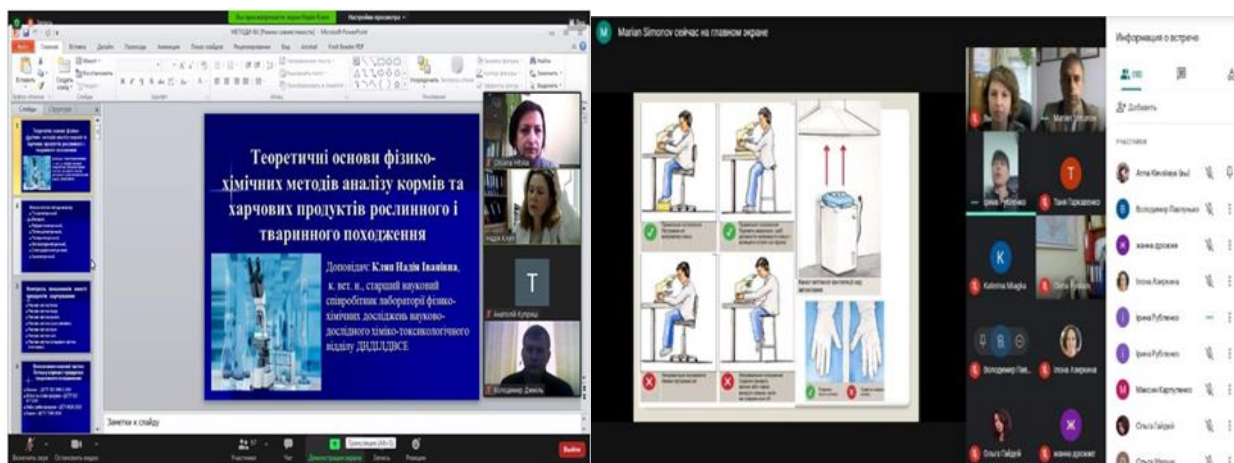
Теоретичні основи фізико-хімічних методів аналізу кормів та харчових продуктів рослинного і тваринного походження

Доповідач: Кляп Надія Іванівна, к. вет. н., старший науковий співробітник лабораторії фізико-хімічних досліджень науково-дослідного хіміко-токсикологічного відділу ДНДІЛДВСЕ

Заметки к слайду

Oksana Hrbka
Надія Кляп
T
Анатолій Купрій
Володимир Джміль

Marian Simonov сейчас на главном экране

Информация о встрече
Добавить
Участники

Marian Simonov
T
Таня Горщовенко
K
Katerina Mlagka
Володимир Пав...
Ілона Азерхіна
Ольга Гайдей
Ж
жанна дрожже

Алла Кінсіївка (вы)
Володимир Павлушко
жанна дрожже
Ілона Азерхіна
Ірина Рубленко
Ірина Рубленко
Максим Карпусенко
Ольга Гайдей